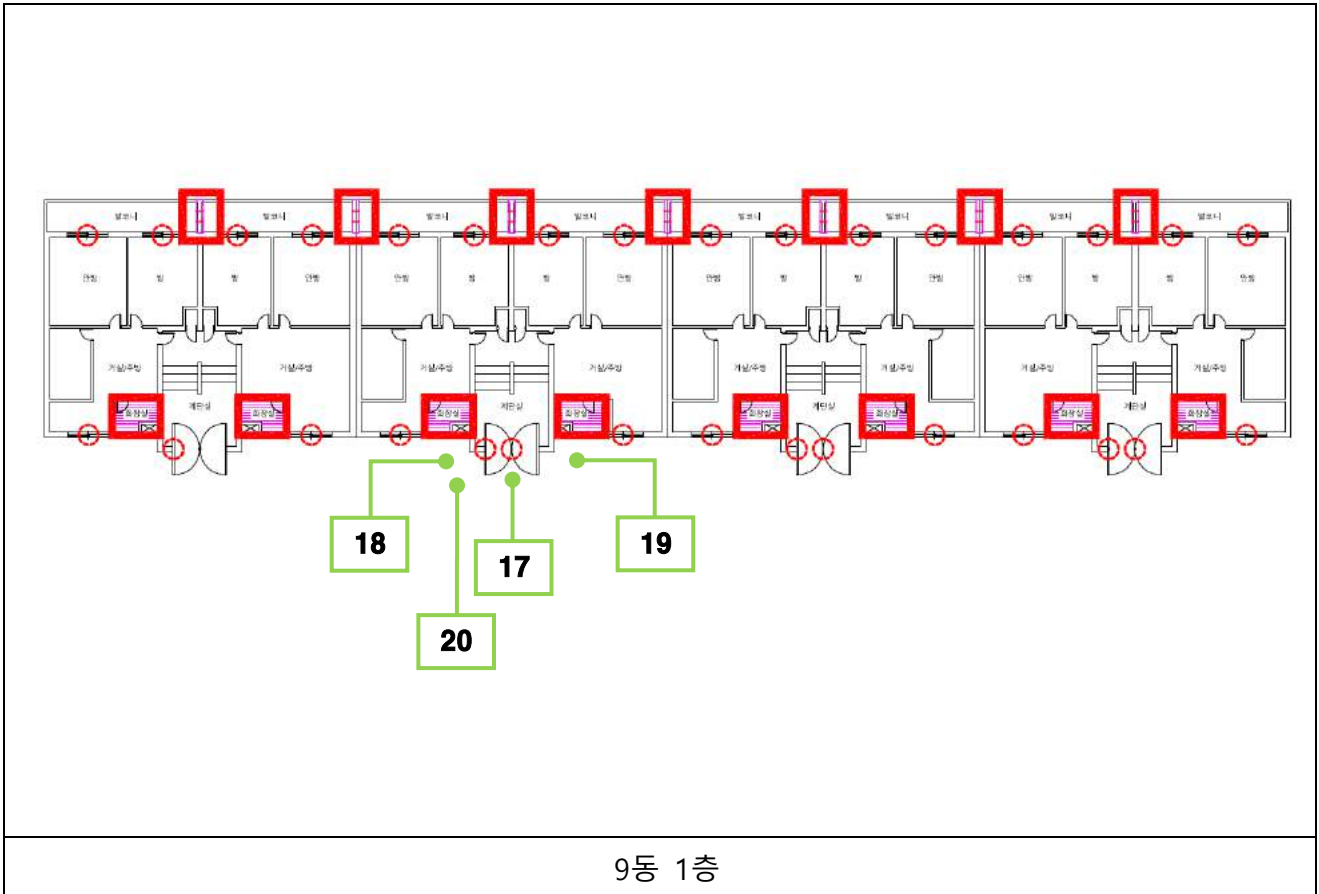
발코니 발코니 발코니 발코니 발코니 발코니 발코니 발코니

안방 방 방 안방 안방 방 방 안방 안방 방 방 안방 안방 방 방 안방

거실/주방 거실/주방 거실/주방 거실/주방 거실/주방 거실/주방 거실/주방 거실/주방

화장실 계단실 화장실 화장실 계단실 화장실 화장실 계단실 화장실 화장실 계단실 화장실

18

20

17

19

9동 1층